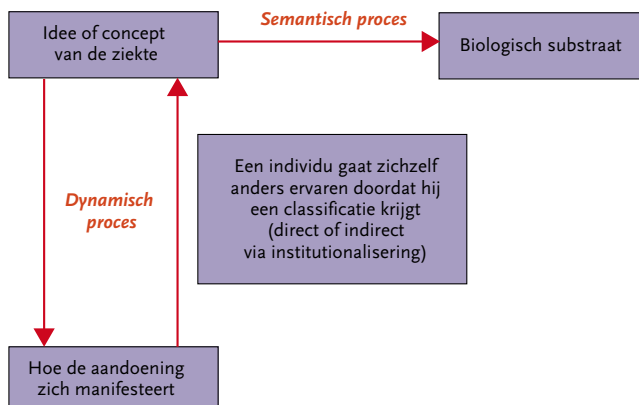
Idee of concept van de ziekte

Semantisch proces

Biologisch substraat

Dynamisch proces

Een individu gaat zichzelf anders ervaren doordat hij een classificatie krijgt (direct of indirect via institutionalisering)

Hoe de aandoening zich manifesteert